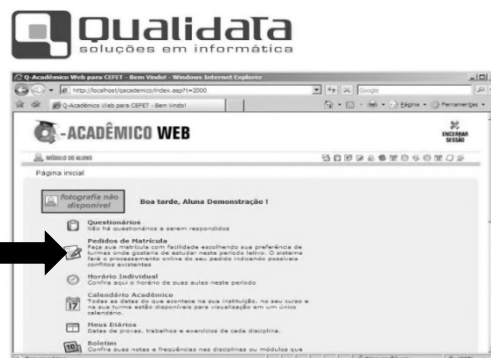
Qualidata
soluções em informática

Q-Acadêmico Web para CEFET - Bem Vindo! - Windows Internet Explorer
http://localhost/academico/index.asp?t=2000
Google
Q-Acadêmico Web para CEFET - Bem Vindo!
Página
Ferramentas

Q-ACADÊMICO WEB
ENCERRAR SESSÃO
MÓDULO DO ALUNO

Página inicial

Fotografia não disponível
Boa tarde, Aluna Demonstração !

Questionários
Não há questionários a serem respondidos

Pedidos de Matrícula
Faça sua matrícula com facilidade escolhendo sua preferência de turmas onde gostaria de estudar neste período letivo. O sistema fará o processamento online do seu pedido indicando possíveis conflitos existentes

Horário Individual
Confira aqui o horário de suas aulas neste período

Calendário Acadêmico
Todas as datas do que acontece na sua instituição, no seu curso e na sua turma estão disponíveis para visualização em um único calendário.

Meus Diários
Datas de provas, trabalhos e exercícios de cada disciplina.

Boletim
Confira suas notas e frequências nas disciplinas ou módulos que